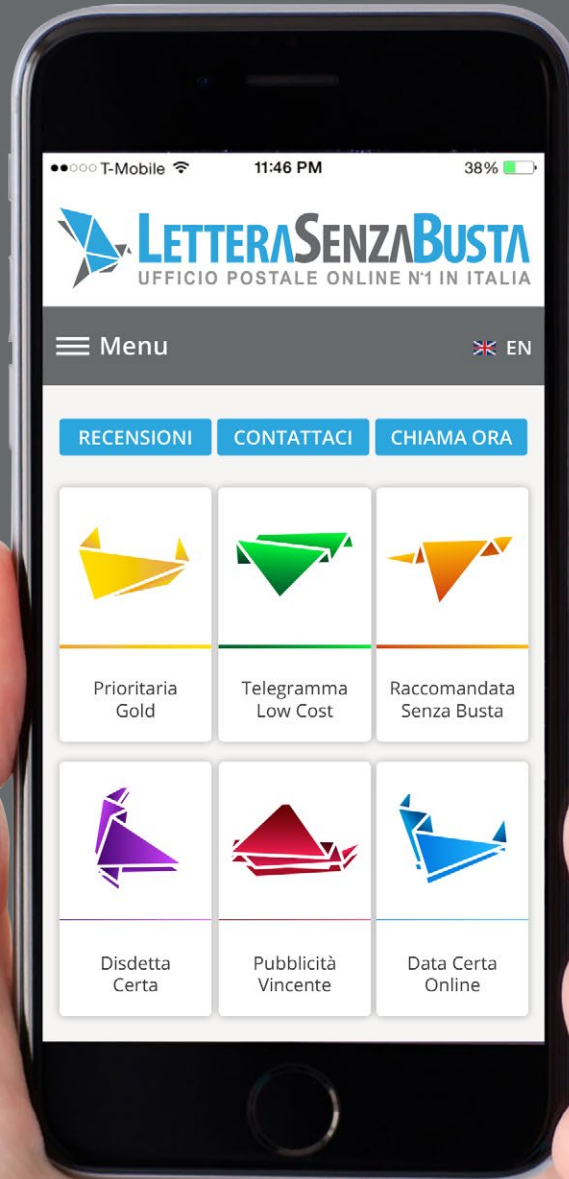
●●○○○ T-Mobile 11:46 PM 38%

LETTERASENZABUSTA
UFFICIO POSTALE ONLINE N°1 IN ITALIA

Menu

EN

RECENSIONI
CONTATTACI
CHIAMA ORA

Prioritaria Gold

Telegramma Low Cost

Raccomandata Senza Busta

Disdetta Certa

Pubblicità Vincente

Data Certa Online